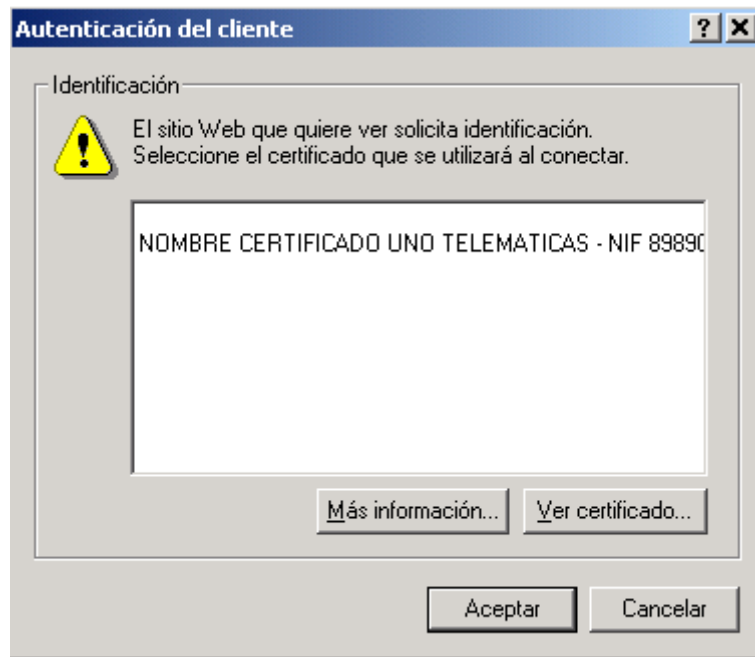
Autenticación del cliente

? X

Identificación

El sitio Web que quiere ver solicita identificación.
Seleccione el certificado que se utilizará al conectar.

NOMBRE CERTIFICADO UNO TELEMATICAS - NIF 8989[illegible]

Más información...

Ver certificado...

Aceptar

Cancelar